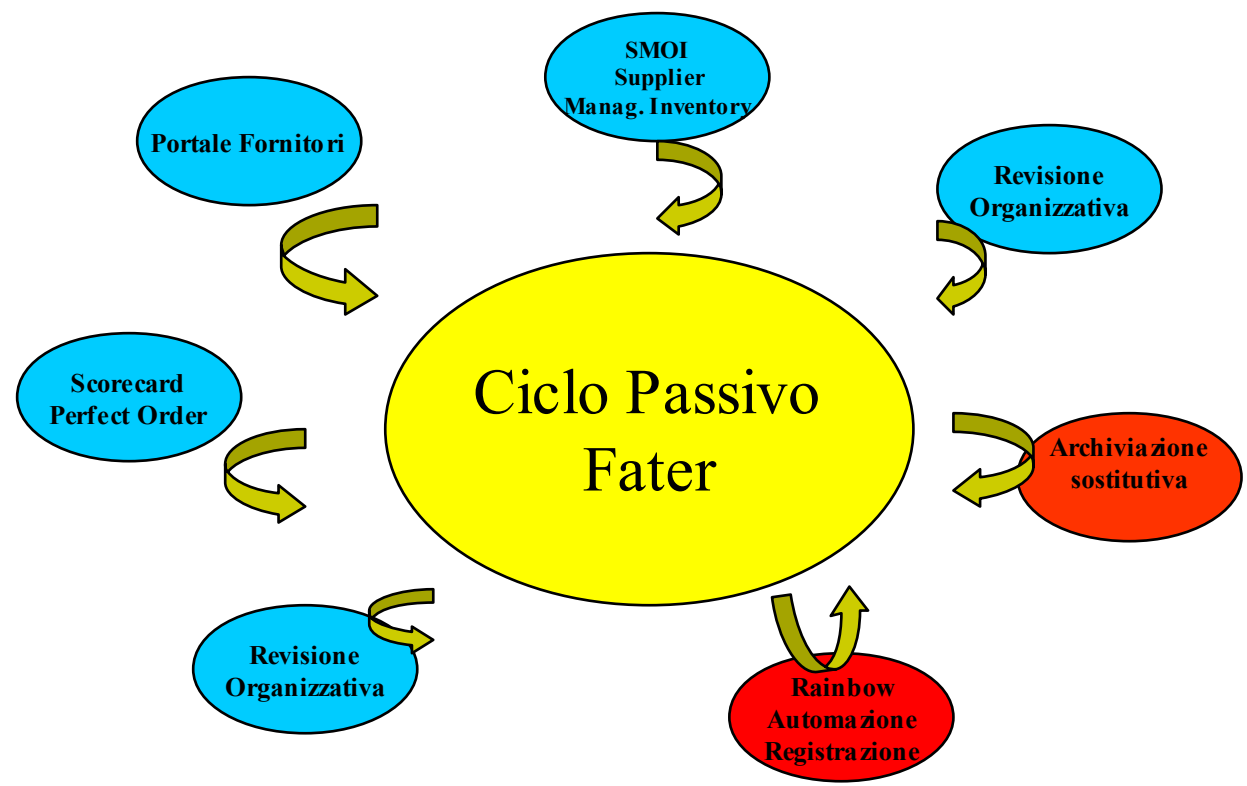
SMOI
Supplier
Manag. Inventory

Portale Fornitori

Revisione
Organizzativa

Ciclo Passivo
Fater

Scorecard
Perfect Order

Archiviazione
sostitutiva

Revisione
Organizzativa

Rainbow
Automazione
Registrazione